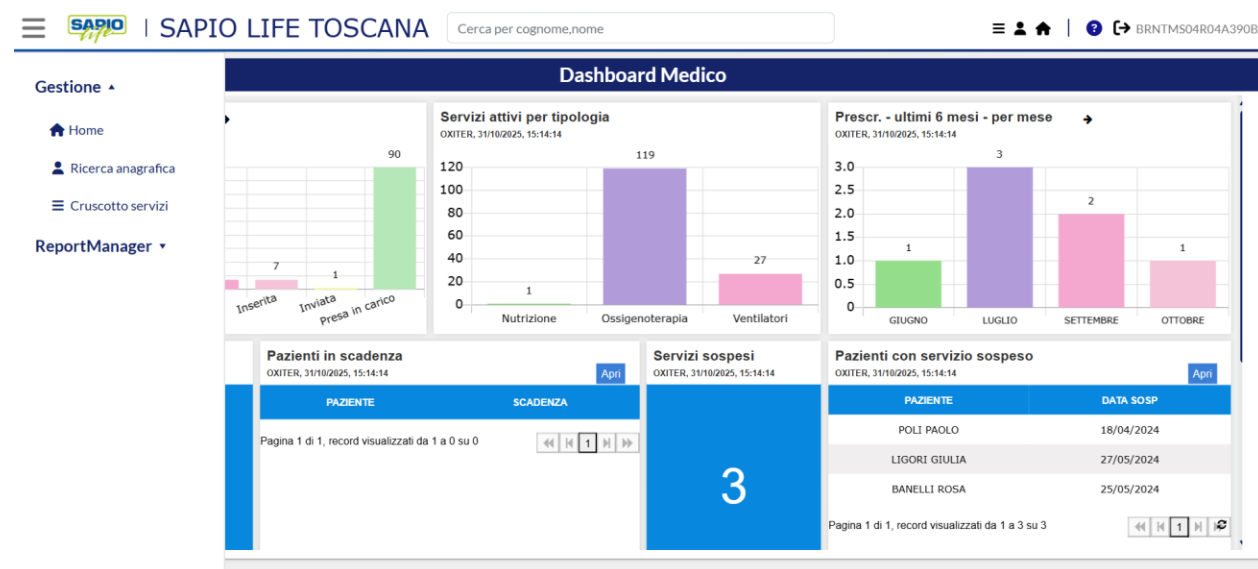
SAPIO life | SAPIO LIFE TOSCANA

Cerca per cognome,nome

BRNTMS04R04A390B

Gestione ▴

Home

Ricerca anagrafica

Cruscotto servizi

ReportManager ▾

Dashboard Medico

90

7

1

Inserita

Inviata

Presa in carico

Servizi attivi per tipologia
OXITER, 31/10/2025, 15:14:14

| | |
|---|---|
| 120 | |
| 100 | |
| 80 | |
| 60 | |
| 40 | |
| 20 | |
| 0 | |

119

27

1

Nutrizione

Ossigenoterapia

Ventilatori

Prescr. - ultimi 6 mesi - per mese
OXITER, 31/10/2025, 15:14:14

3.0
2.5
2.0
1.5
1.0
0.5
0

3

2

1

1

GIUGNO

LUGLIO

SETTEMBRE

OTTOBRE

Pazienti in scadenza
OXITER, 31/10/2025, 15:14:14

Apri

| PAZIENTE | SCADENZA |
|---|---|

Pagina 1 di 1, record visualizzati da 1 a 0 su 0

1

Servizi sospesi
OXITER, 31/10/2025, 15:14:14

3

Pazienti con servizio sospeso
OXITER, 31/10/2025, 15:14:14

Apri

| PAZIENTE | DATA SOSP |
|---|---|
| POLI PAOLO | 18/04/2024 |
| LIGORI GIULIA | 27/05/2024 |
| BANELLI ROSA | 25/05/2024 |

Pagina 1 di 1, record visualizzati da 1 a 3 su 3

1